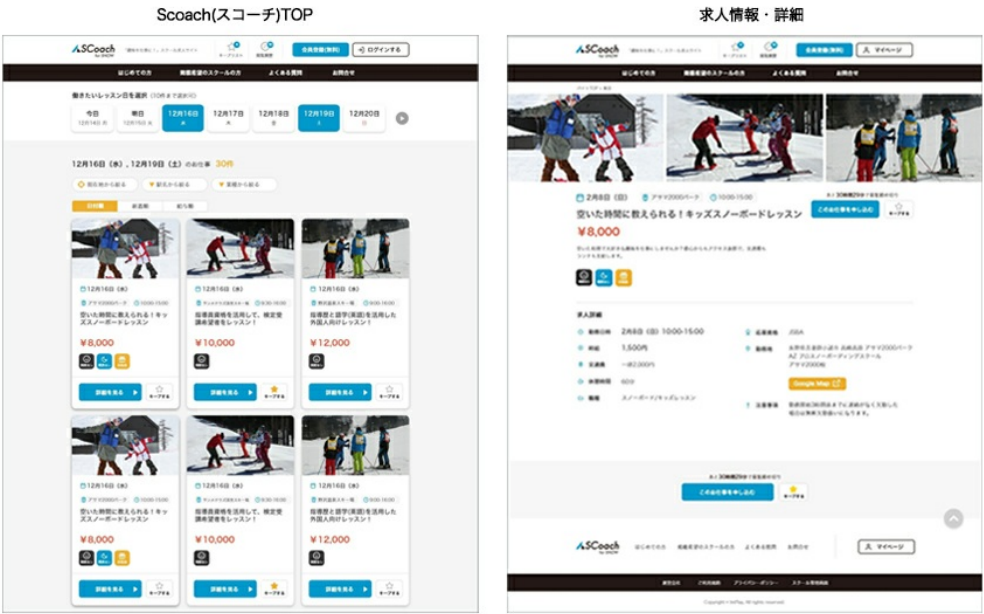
Scoach(スコーチ)TOP

SCoach

会員登録(無料)

ログインする

はじめての方

指導者向けのスクールの方

よくある質問

お問合せ

働きたいレッスン日を選択

今日

明日

12月16日

12月17日

12月18日

12月19日

12月20日

12月16日（水）, 12月19日（土）のお仕事 30件

詳細を見る

空いた時間に教えられる！キッズスノーボードレッスン

¥8,000

指導員資格を活用して、検定受講希望者をレッスン！

¥10,000

指導員と語学(英語)を活用した外国人向けレッスン！

¥12,000

詳細を見る

空いた時間に教えられる！キッズスノーボードレッスン

¥8,000

指導員資格を活用して、検定受講希望者をレッスン！

¥10,000

指導員と語学(英語)を活用した外国人向けレッスン！

¥12,000

求人情報・詳細

SCoach

会員登録(無料)

マイページ

はじめての方

指導者向けのスクールの方

よくある質問

お問合せ

2月8日（日）

アサマ2000パーク

10:00-15:00

空いた時間に教えられる！キッズスノーボードレッスン

¥8,000

このお仕事を申し込む

求人詳細

2月8日（日）10:00-15:00

1,500円

スノーボード/キッズレッスン

Google Map

このお仕事を申し込む

SCoach

はじめての方

指導者向けのスクールの方

よくある質問

お問合せ

マイページ